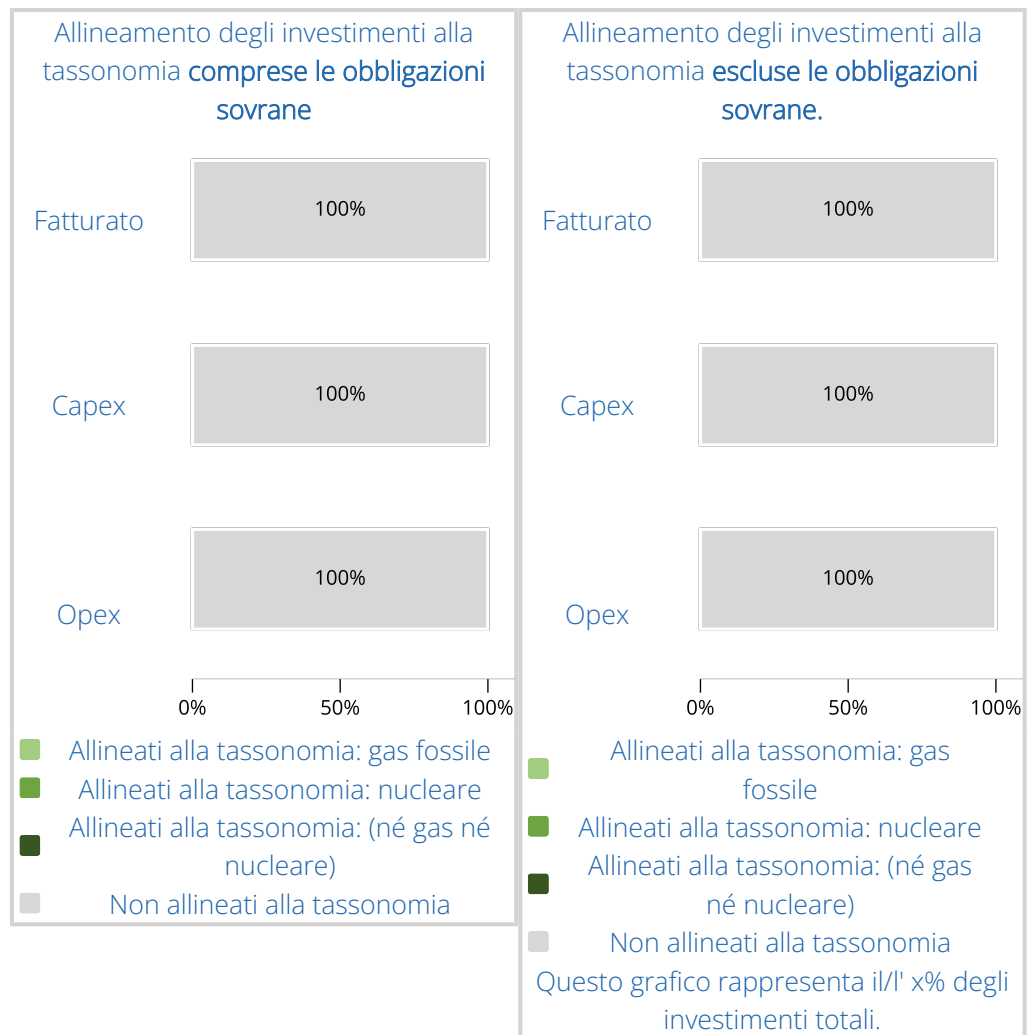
Allineamento degli investimenti alla tassonomia comprese le obbligazioni sovrane

Fatturato
100%

Capex
100%

Opex
100%

0%
50%
100%

Allineati alla tassonomia: gas fossile
Allineati alla tassonomia: nucleare
Allineati alla tassonomia: (né gas né nucleare)
Non allineati alla tassonomia

Allineamento degli investimenti alla tassonomia escluse le obbligazioni sovrane.

Fatturato
100%

Capex
100%

Opex
100%

0%
50%
100%

Allineati alla tassonomia: gas fossile
Allineati alla tassonomia: nucleare
Allineati alla tassonomia: (né gas né nucleare)
Non allineati alla tassonomia
Questo grafico rappresenta il/l' x% degli investimenti totali.